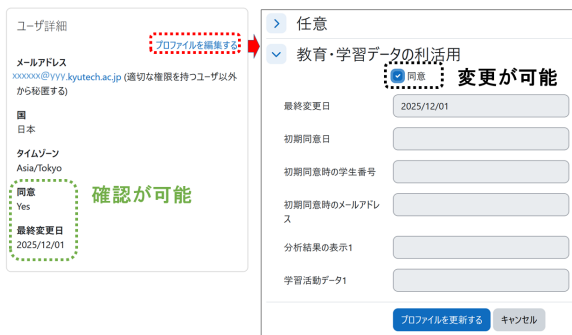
ユーザ詳細

プロファイルを編集する

メールアドレス
xxxxxx@yyy.kyutech.ac.jp (適切な権限を持つユーザ以外から秘匿する)

国
日本

タイムゾーン
Asia/Tokyo

同意
Yes

最終変更日
2025/12/01

確認が可能

任意

教育・学習データの利活用

同意

変更が可能

| | |
|---|---|
| 最終変更日 | 2025/12/01 |
| 初期同意日 | |
| 初期同意時の学生番号 | |
| 初期同意時のメールアドレス | |
| 分析結果の表示1 | |
| 学習活動データ1 | |

プロファイルを更新する キャンセル